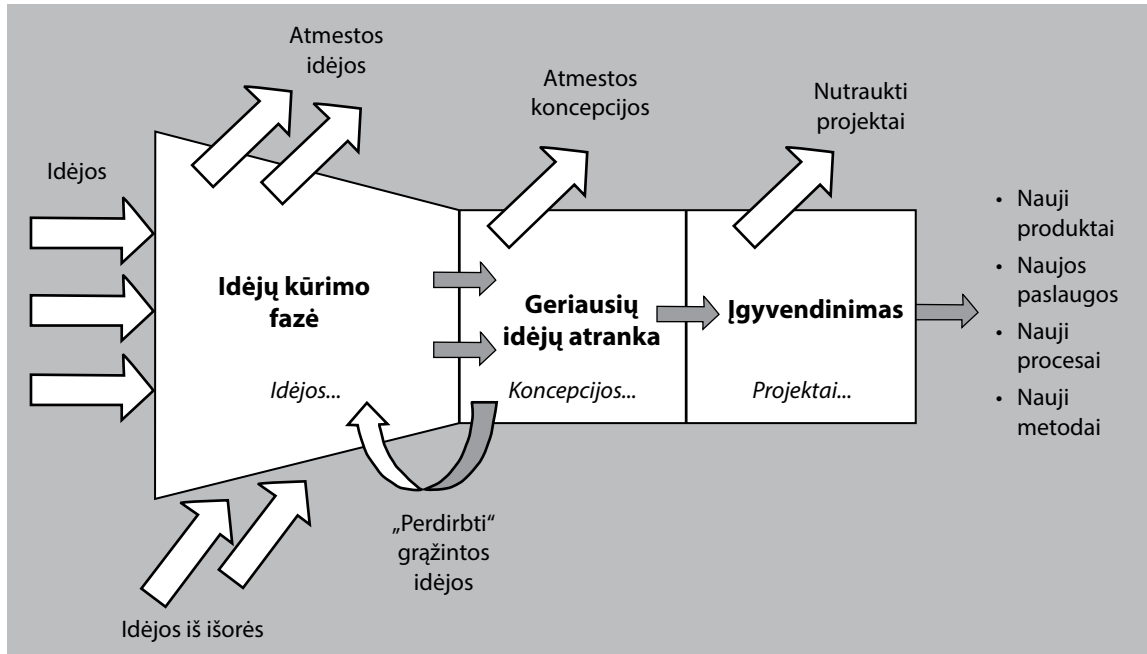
Atmestos idėjos

Atmestos koncepcijos

Nutraukti projektai

Idėjos

**Idėjų kūrimo fazė**

*Idėjos...*

**Geriausių idėjų atranka**

*Koncepcijos...*

**Įgyvendinimas**

*Projektai...*

• Nauji produktai
• Naujos paslaugos
• Nauji procesai
• Nauji metodai

„Perdirbti“ grąžintos idėjos

Idėjos iš išorės